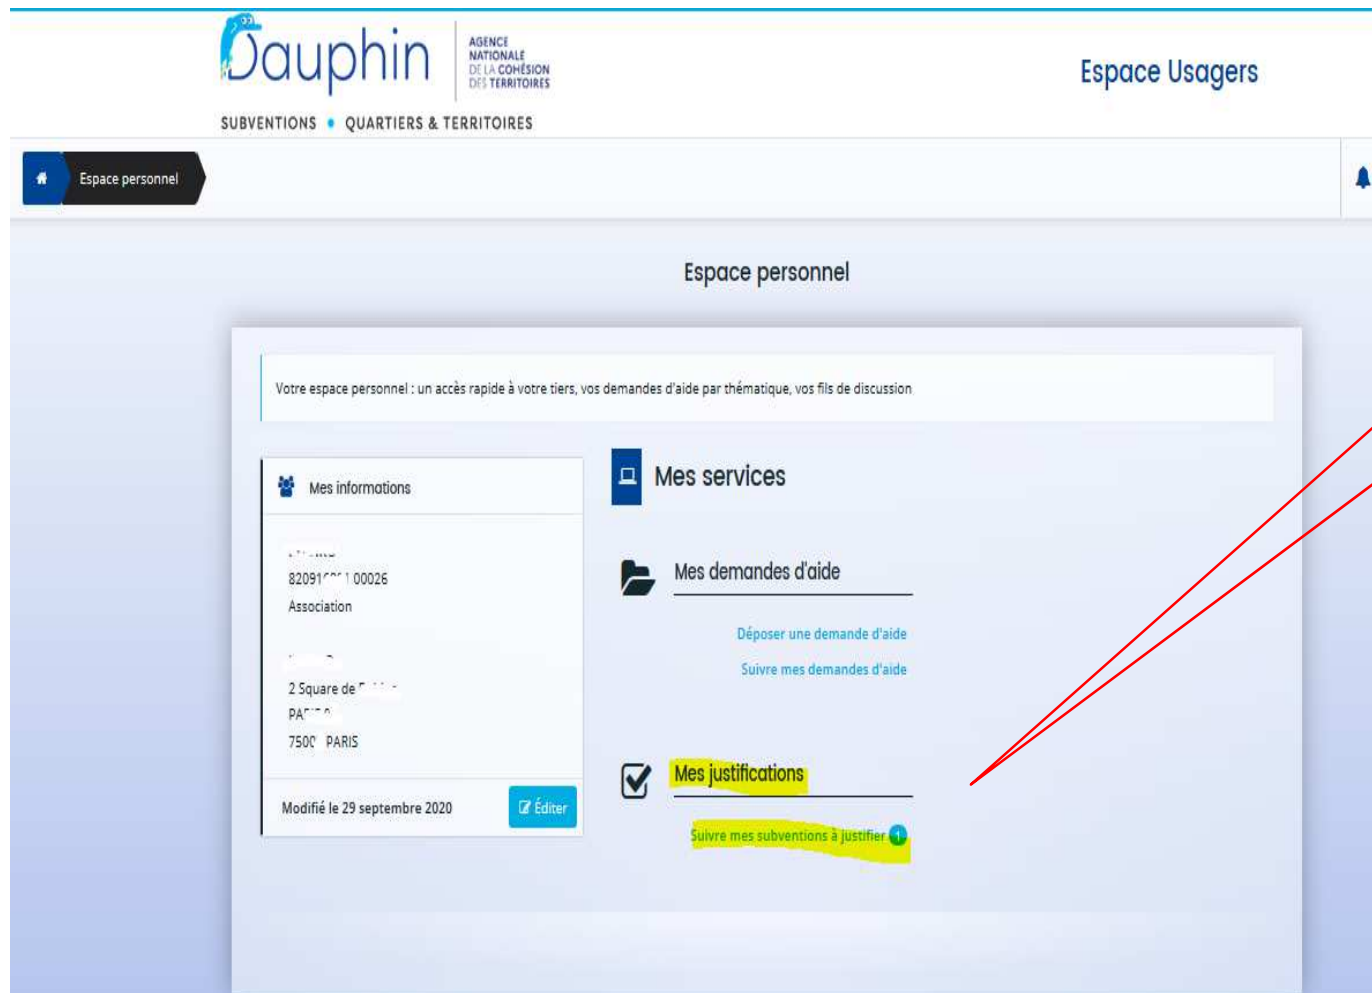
Dauphin

AGENCE NATIONALE DE LA COHÉSION DES TERRITOIRES

SUBVENTIONS • QUARTIERS & TERRITOIRES

Espace Usagers

Espace personnel

Espace personnel

Votre espace personnel : un accès rapide à votre tiers, vos demandes d'aide par thématique, vos fils de discussion

Mes informations

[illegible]
82091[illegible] 1 00026
Association

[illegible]
2 Square de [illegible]
PA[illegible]
750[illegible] PARIS

Modifié le 29 septembre 2020

Éditer

Mes services

Mes demandes d'aide

Déposer une demande d'aide

Suivre mes demandes d'aide

Mes justifications

Suivre mes subventions à justifier 1